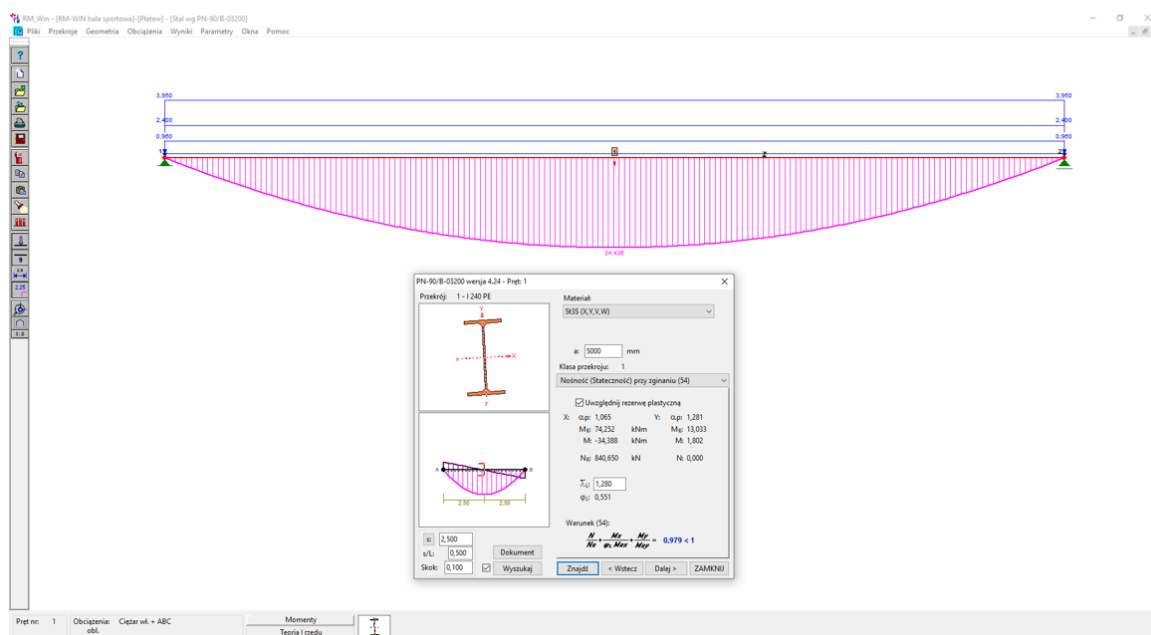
RM_Win - [RM-WIN hala sportowa]-[Płatew] - [Stal wg PN-90/B-03200]
Pliki Przekroje Geometria Obciążenia Wyniki Parametry Okna Pomoc

3,950
2,400
0,960
1
1
2
2
3,950
2,400
0,960
34,436

PN-90/B-03200 wersja 4.24 - Pręt: 1
Przekrój: 1 - I 240 PE
Materiał:
St3S (X,Y,V,W)
a: 5000 mm
Klasa przekroju: 1
Nośność (Stateczność) przy zginaniu (54)
Uwzględnij rezerwę plastyczną
X: αp: 1,065
Y: αp: 1,281
MR: 74,252 kNm
MR: 13,033
M: -34,388 kNm
M: 1,802
NR: 840,650 kN
N: 0,000
$\bar{\lambda}_L$: 1,280
$\varphi_L$: 0,551
Warunek (54):
$\frac{N}{N_R}+\frac{M_x}{\varphi_L M_{Rx}}+\frac{M_y}{M_{Ry}}=$ 0,979 < 1
2,50 2,50
s: 2,500
s/L: 0,500
Skok: 0,100
Dokument
Wyszukaj
Znajdź
< Wstecz
Dalej >
ZAMKNIJ

Pręt nr: 1
Obciążenia: Ciężar wł. + ABC obl.
Momenty
Teoria I rzędu